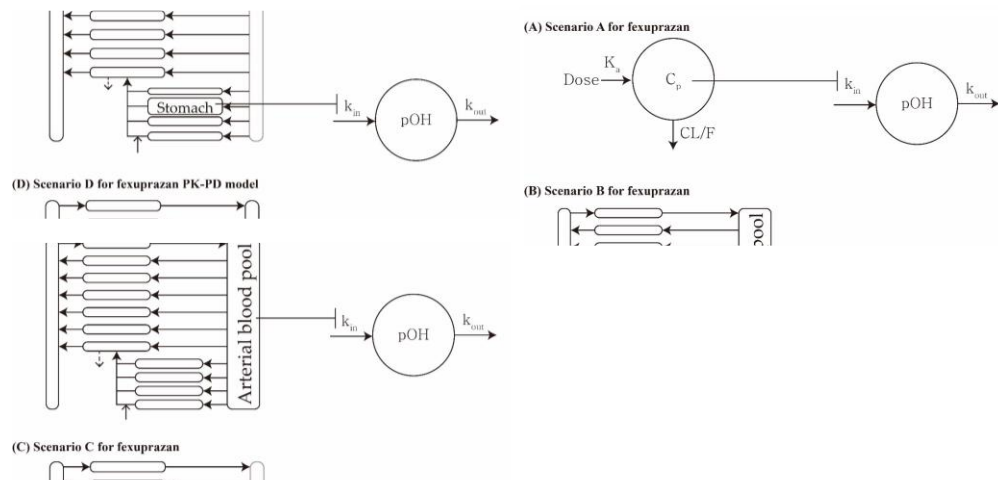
Stomach

$k_{in}$

pOH

$k_{out}$

(A) Scenario A for fexuprazan

Dose

$K_a$

$C_p$

CL/F

$k_{in}$

pOH

$k_{out}$

(D) Scenario D for fexuprazan PK-PD model

Arterial blood pool

$k_{in}$

pOH

$k_{out}$

(B) Scenario B for fexuprazan

pool

(C) Scenario C for fexuprazan